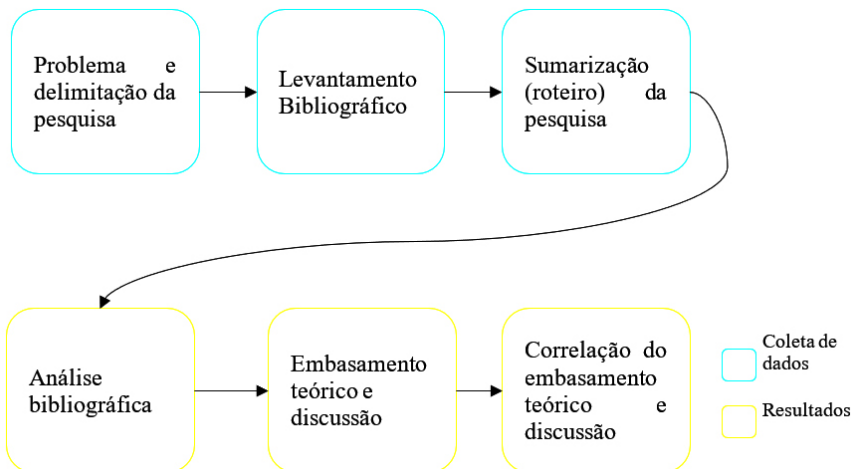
Problema e delimitação da pesquisa

Levantamento Bibliográfico

Sumarização (roteiro) da pesquisa

Análise bibliográfica

Embasamento teórico e discussão

Correlação do embasamento teórico e discussão

Coleta de dados

Resultados